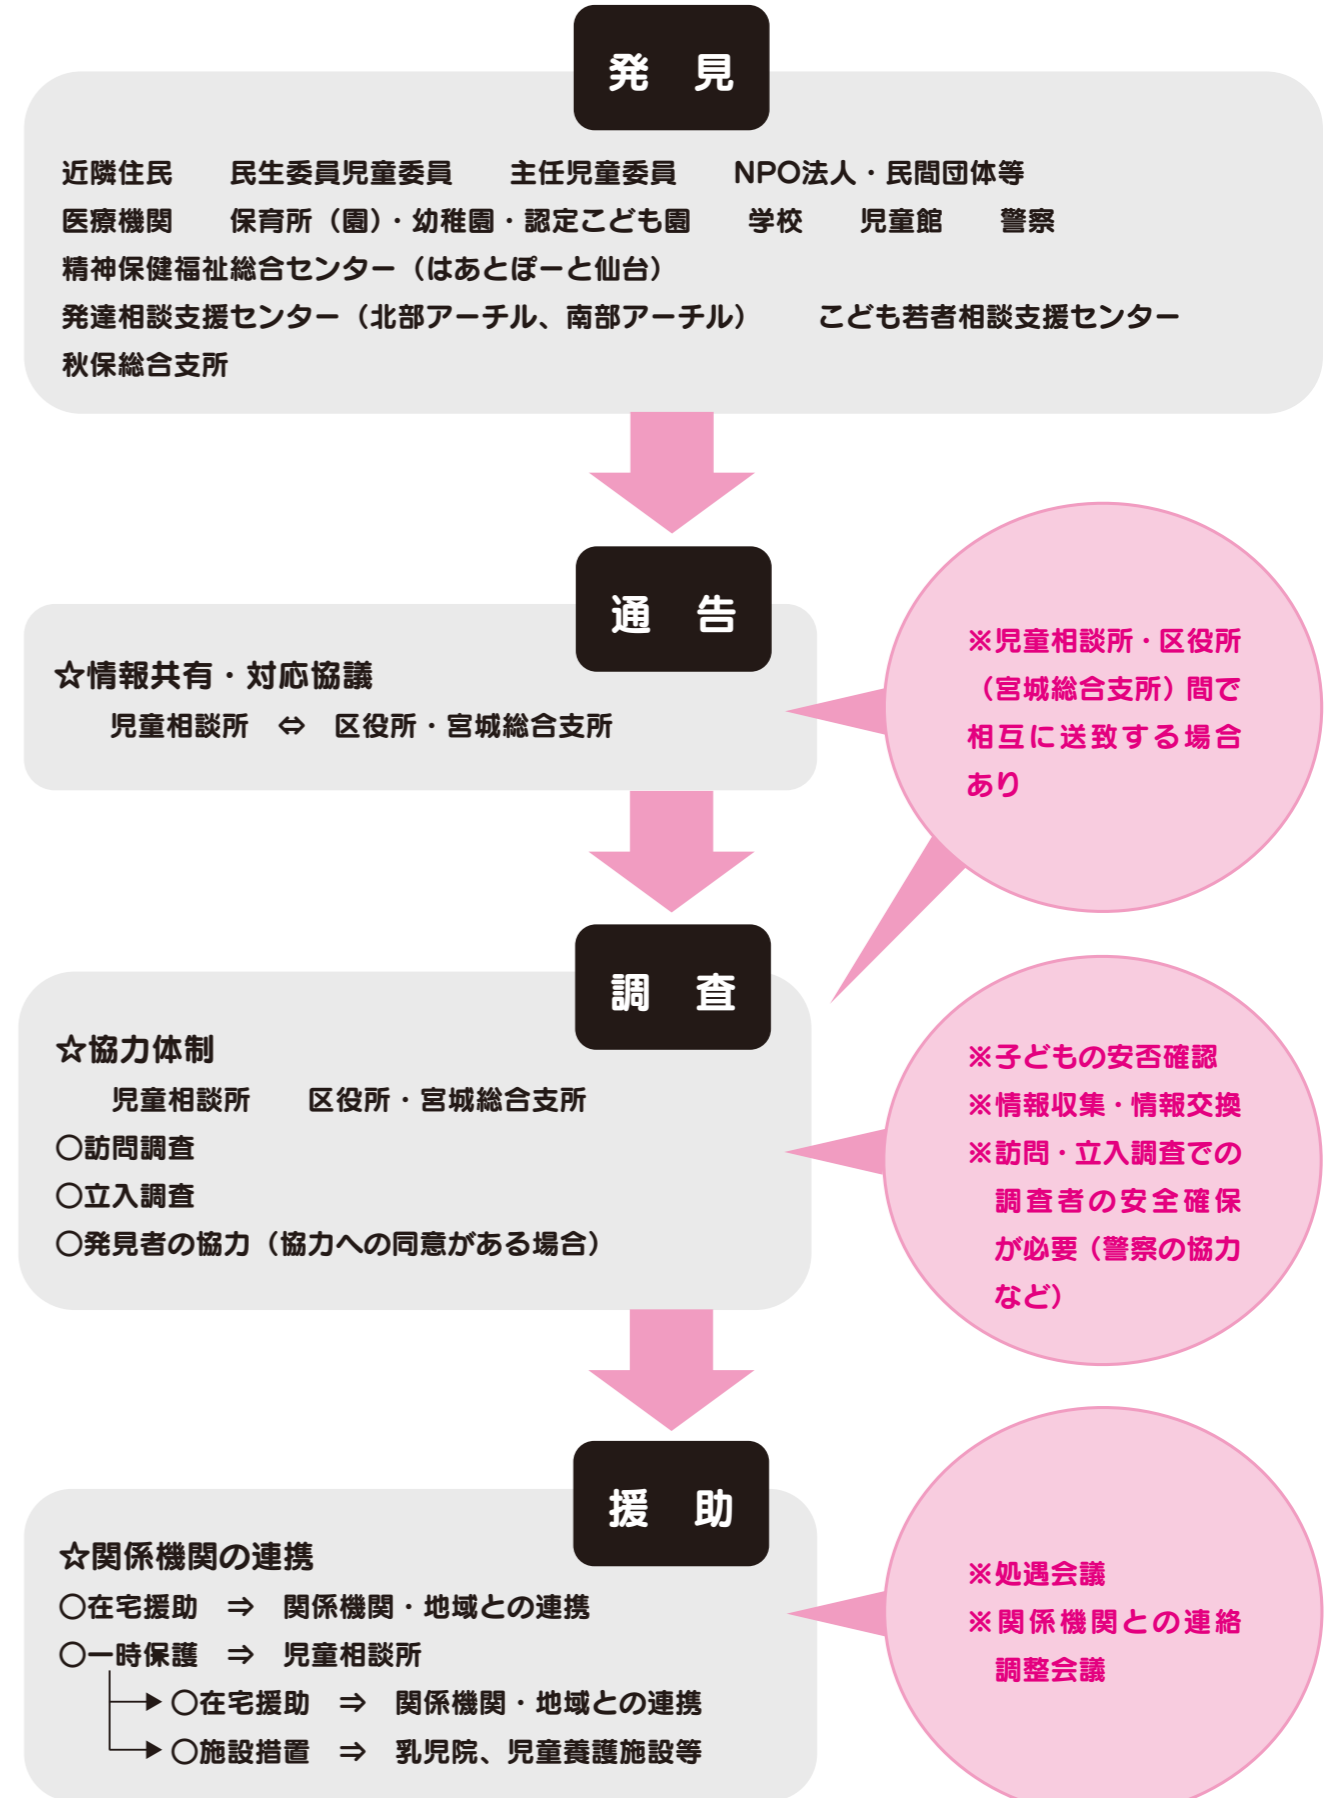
発　見

近隣住民　民生委員児童委員　主任児童委員　NPO法人・民間団体等
医療機関　保育所（園）・幼稚園・認定こども園　学校　児童館　警察
精神保健福祉総合センター（はあとぽーと仙台）
発達相談支援センター（北部アーチル、南部アーチル）　こども若者相談支援センター
秋保総合支所

通　告

☆情報共有・対応協議
児童相談所　⇔　区役所・宮城総合支所

※児童相談所・区役所（宮城総合支所）間で相互に送致する場合あり

調　査

☆協力体制
児童相談所　区役所・宮城総合支所
〇訪問調査
〇立入調査
〇発見者の協力（協力への同意がある場合）

※子どもの安否確認
※情報収集・情報交換
※訪問・立入調査での調査者の安全確保が必要（警察の協力など）

援　助

☆関係機関の連携
〇在宅援助　⇒　関係機関・地域との連携
〇一時保護　⇒　児童相談所
〇在宅援助　⇒　関係機関・地域との連携
〇施設措置　⇒　乳児院、児童養護施設等

※処遇会議
※関係機関との連絡調整会議